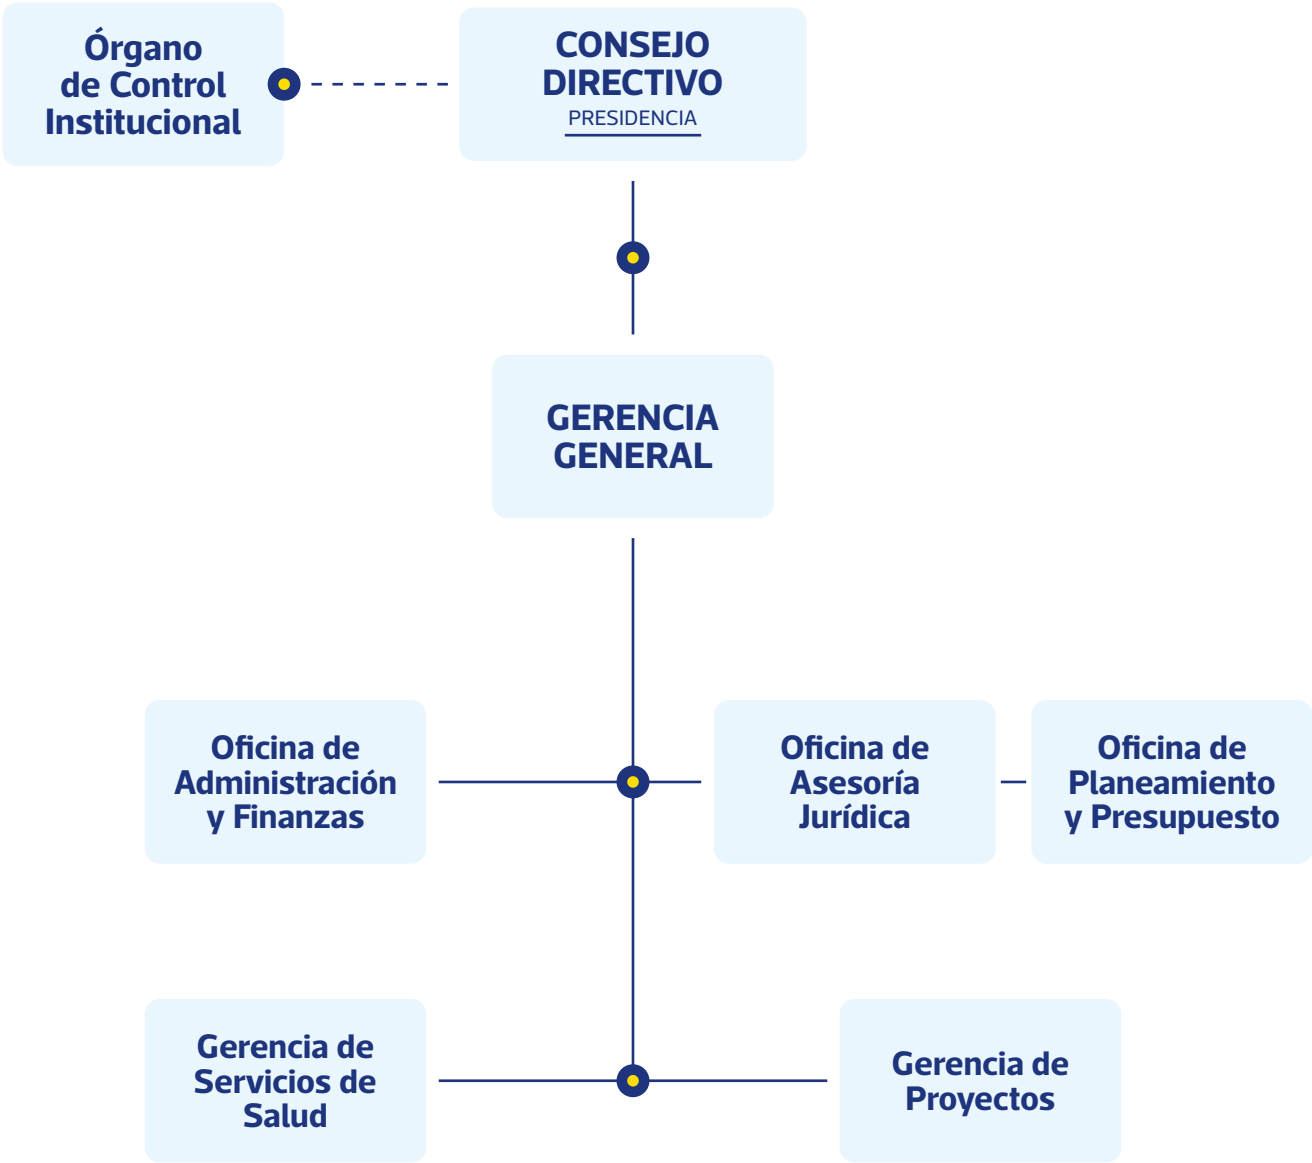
Órgano de Control Institucional

CONSEJO DIRECTIVO
PRESIDENCIA

GERENCIA GENERAL

Oficina de Administración y Finanzas

Oficina de Asesoría Jurídica

Oficina de Planeamiento y Presupuesto

Gerencia de Servicios de Salud

Gerencia de Proyectos